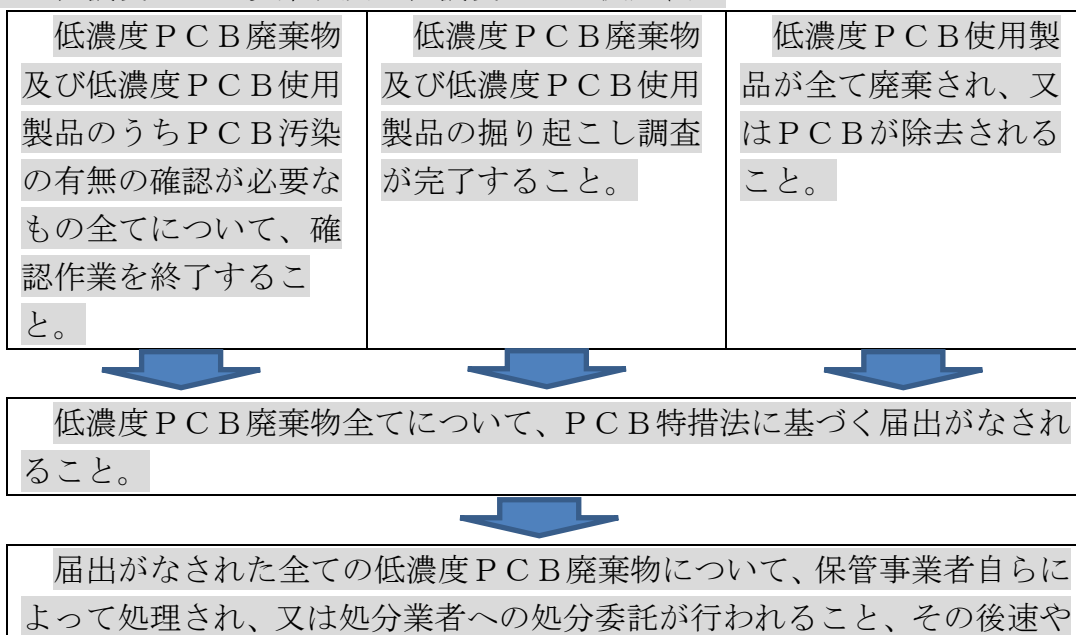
低濃度ＰＣＢ廃棄物及び低濃度ＰＣＢ使用製品のうちＰＣＢ汚染の有無の確認が必要なもの全てについて、確認作業を終了すること。

低濃度ＰＣＢ廃棄物及び低濃度ＰＣＢ使用製品の掘り起こし調査が完了すること。

低濃度ＰＣＢ使用製品が全て廃棄され、又はＰＣＢが除去されること。

低濃度ＰＣＢ廃棄物全てについて、ＰＣＢ特措法に基づく届出がなされること。

届出がなされた全ての低濃度ＰＣＢ廃棄物について、保管事業者自らによって処理され、又は処分業者への処分委託が行われること、その後速や